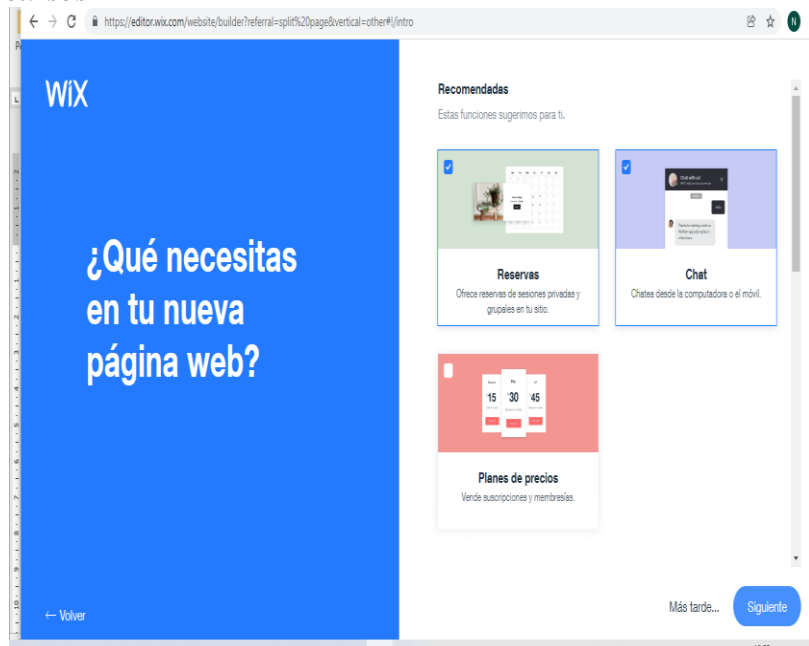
https://editor.wix.com/website/builder?referral=split%20page&vertical=other#!/intro

N

WiX

¿Qué necesitas en tu nueva página web?

← Volver

Recomendadas

Estas funciones sugerimos para ti.

Reservas

Ofrece reservas de sesiones privadas y grupales en tu sitio.

Chat

Chatea desde la computadora o el móvil.

$15

$30

$45

Planes de precios

Vende suscripciones y membresías.

Más tarde...

Siguiente